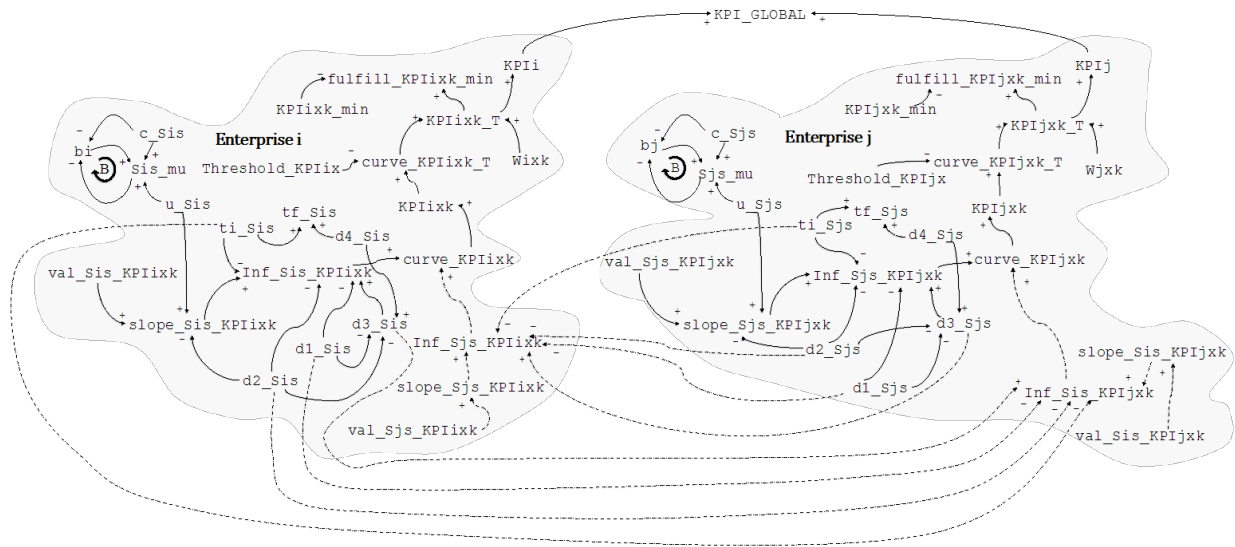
KPI_GLOBAL

KPIi
fulfill_KPIixk_min
KPIixk_min
KPIixk_T
Enterprise i
c_Sis
bi
B
Sis_mu
Threshold_KPIix
curve_KPIixk_T
Wixk
u_Sis
KPIixk
tf_Sis
ti_Sis
d4_Sis
curve_KPIixk
val_Sis_KPIixk
Inf_Sis_KPIixk
slope_Sis_KPIixk
d3_Sis
d1_Sis
Inf_Sjs_KPIixk
d2_Sis
slope_Sjs_KPIixk
val_Sjs_KPIixk

KPIj
fulfill_KPIjxk_min
KPIjxk_min
KPIjxk_T
Enterprise j
c_Sjs
bj
B
Sjs_mu
curve_KPIjxk_T
Threshold_KPIjx
Wjxk
u_Sjs
KPIjxk
tf_Sjs
ti_Sjs
d4_Sjs
val_Sjs_KPIjxk
Inf_Sjs_KPIjxk
curve_KPIjxk
slope_Sjs_KPIjxk
d3_Sjs
d2_Sjs
d1_Sjs
slope_Sis_KPIjxk
Inf_Sis_KPIjxk
val_Sis_KPIjxk